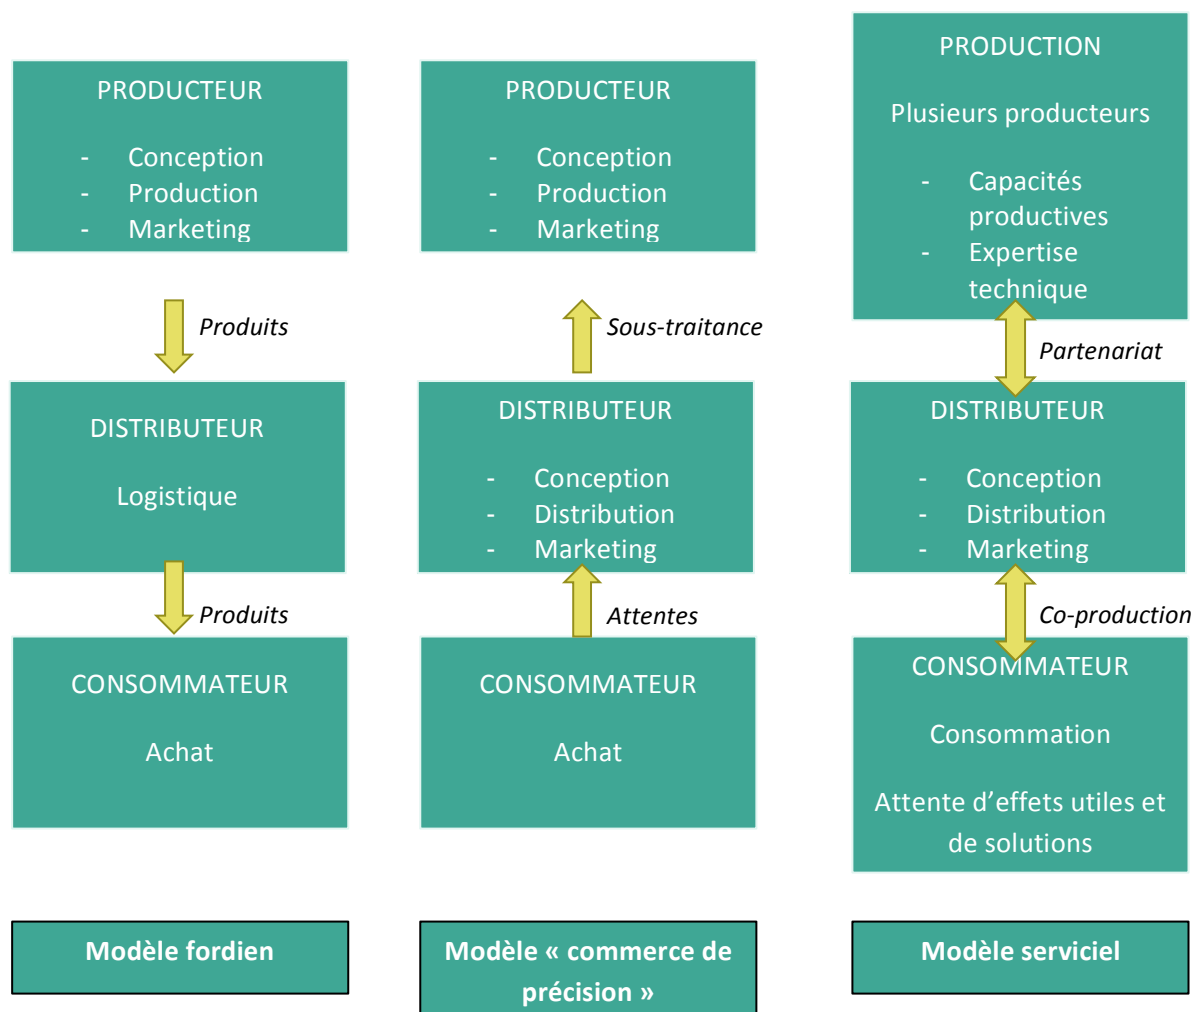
PRODUCTEUR

- Conception
- Production
- Marketing

Produits

DISTRIBUTEUR

Logistique

Produits

CONSOMMATEUR

Achat

PRODUCTEUR

- Conception
- Production
- Marketing

Sous-traitance

DISTRIBUTEUR

- Conception
- Distribution
- Marketing

Attentes

CONSOMMATEUR

Achat

PRODUCTION

Plusieurs producteurs

- Capacités productives
- Expertise technique

Partenariat

DISTRIBUTEUR

- Conception
- Distribution
- Marketing

Co-production

CONSOMMATEUR

Consommation

Attente d'effets utiles et de solutions

Modèle fordien

Modèle « commerce de précision »

Modèle serviciel